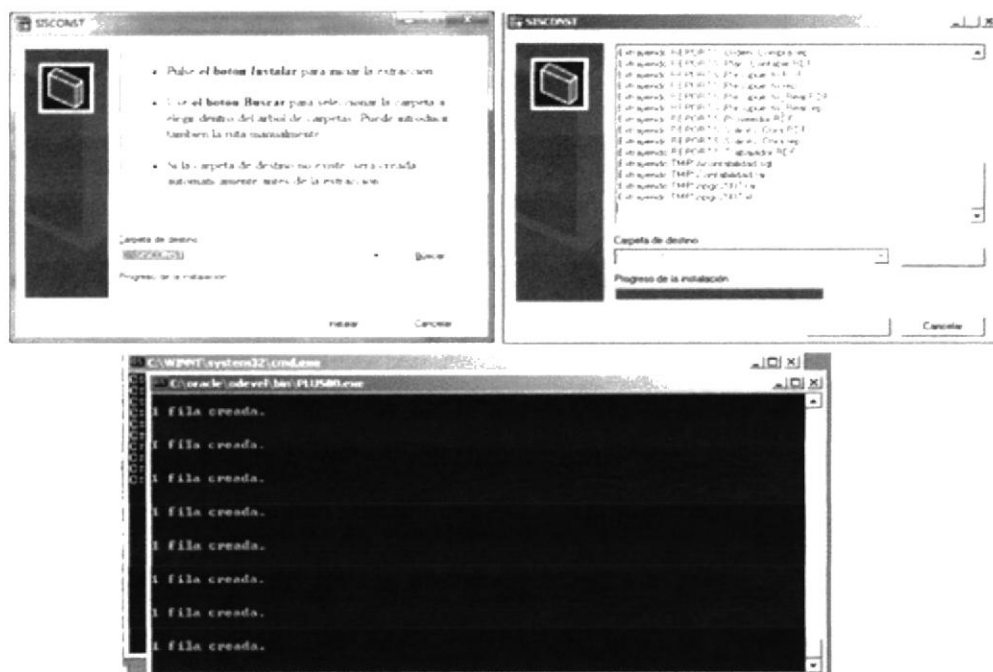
SISCONST

• Pulse el boton Instalar para iniciar la extraccion

• Use el boton Buscar para seleccionar la carpeta a elegir dentro del arbol de carpetas. Puede introducir tambien la ruta manualmente

• Si la carpeta de destino no existe, sera creada automaticamente antes de la extraccion

Carpeta de destino

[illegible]

Buscar

Progreso de la instalación

Instalar

Cancelar

SISCONST

Extrayendo REPORTS\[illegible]
Extrayendo REPORTS\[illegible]
Extrayendo REPORTS\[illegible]
Extrayendo REPORTS\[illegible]
Extrayendo REPORTS\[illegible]
Extrayendo REPORTS\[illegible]
Extrayendo REPORTS\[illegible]
Extrayendo REPORTS\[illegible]
Extrayendo REPORTS\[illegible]
Extrayendo REPORTS\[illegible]
Extrayendo REPORTS\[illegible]
Extrayendo TMP\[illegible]
Extrayendo TMP\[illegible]
Extrayendo TMP\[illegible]
Extrayendo TMP\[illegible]

Carpeta de destino

Progreso de la instalación

Cancelar

C:\WINNT\system32\cmd.exe

C:\oracle\odevel\bin\PLUS80.exe

1 fila creada.

1 fila creada.

1 fila creada.

1 fila creada.

1 fila creada.

1 fila creada.

1 fila creada.

1 fila creada.